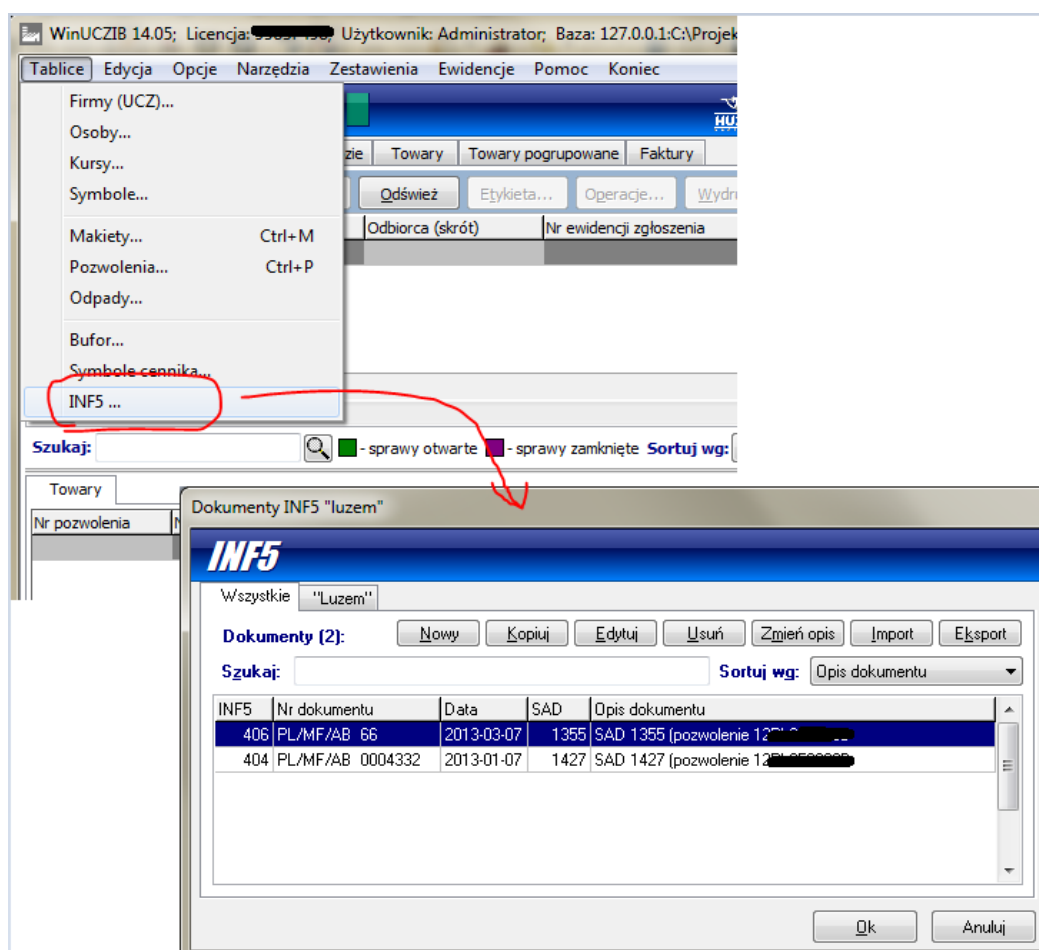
WinUCZIB 14.05; Licencja: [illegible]; Użytkownik: Administrator; Baza: 127.0.0.1:C:\Projek

Tablice Edycja Opcje Narzędzia Zestawienia Ewidencje Pomoc Koniec

Firmy (UCZ)...
Osoby...
Kursy...
Symbole...
Makiety... Ctrl+M
Pozwolenia... Ctrl+P
Odpady...
Bufor...
Symbole cennika...
INF5 ...

zie | Towary | Towary pogrupowane | Faktury

Odśwież | Etykieta... | Operacje... | Wydr

Odbiorca (skrót) | Nr ewidencji zgłoszenia

Szukaj: - sprawy otwarte - sprawy zamknięte Sortuj wg:

Towary

Nr pozwolenia

Dokumenty INF5 "luzem"

INF5

Wszystkie | "Luzem"

Dokumenty (2): Nowy Kopiuj Edytuj Usuń Zmień opis Import Eksport

Szukaj: Sortuj wg: Opis dokumentu

| INF5 | Nr dokumentu | Data | SAD | Opis dokumentu |
|---|---|---|---|---|
| 406 | PL/MF/AB 66 | 2013-03-07 | 1355 | SAD 1355 (pozwolenie 12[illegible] |
| 404 | PL/MF/AB 0004332 | 2013-01-07 | 1427 | SAD 1427 (pozwolenie 12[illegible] |

Ok Anuluj